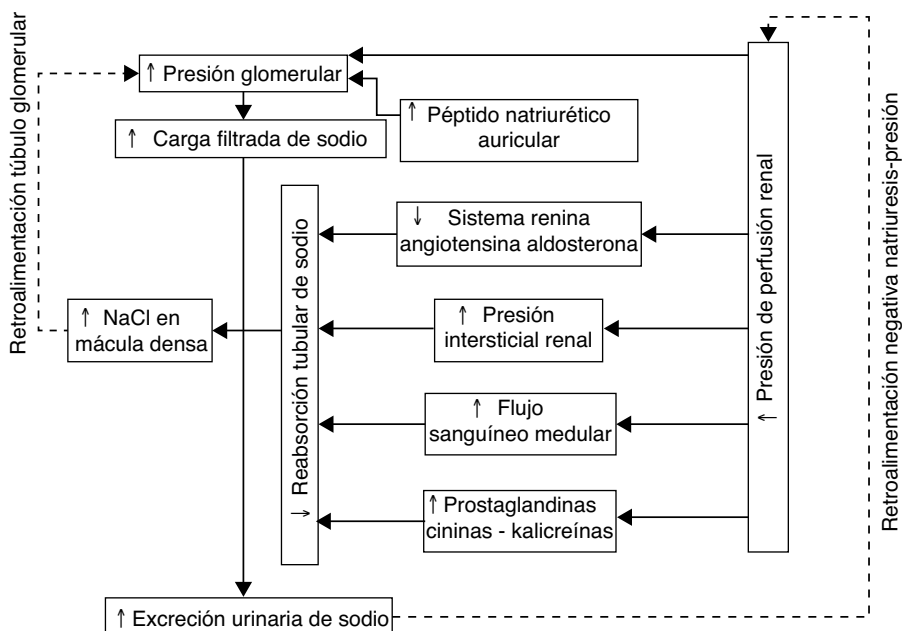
Retroalimentación túbulo glomerular

↑ Presión glomerular

↑ Péptido natriurético auricular

↑ Carga filtrada de sodio

↑ Presión de perfusión renal

↓ Reabsorción tubular de sodio

↓ Sistema renina angiotensina aldosterona

↑ NaCl en mácula densa

↑ Presión intersticial renal

↑ Flujo sanguíneo medular

↑ Prostaglandinas cininas - kalicreínas

↑ Excreción urinaria de sodio

Retroalimentación negativa natriuresis-presión